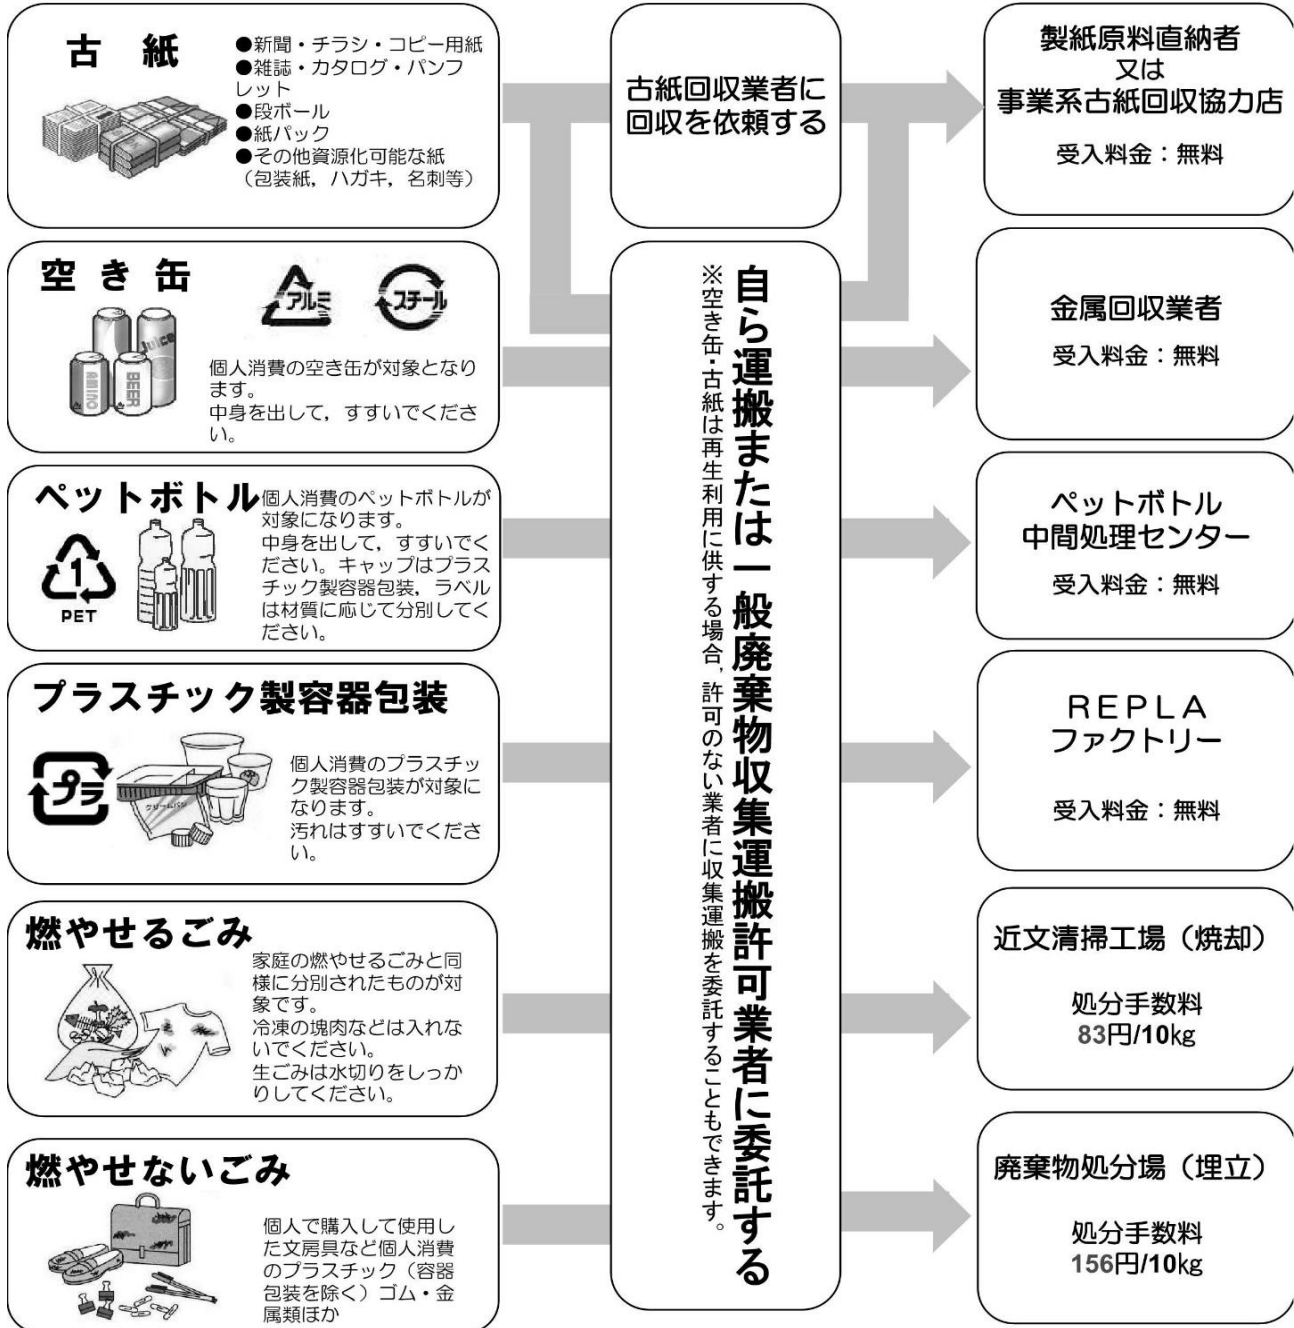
古 紙

●新聞・チラシ・コピー用紙
●雑誌・カタログ・パンフレット
●段ボール
●紙パック
●その他資源化可能な紙（包装紙，ハガキ，名刺等）

古紙回収業者に回収を依頼する

製紙原料直納者
又は
事業系古紙回収協力店

受入料金：無料

空 き 缶

アルミ

スチール

個人消費の空き缶が対象となります。
中身を出して，すすいでください。

自ら運搬または一般廃棄物収集運搬許可業者に委託する

※空き缶・古紙は再生利用に供する場合，許可のない業者に収集運搬を委託することもできます。

金属回収業者

受入料金：無料

ペットボトル

PET

個人消費のペットボトルが対象になります。
中身を出して，すすいでください。キャップはプラスチック製容器包装，ラベルは材質に応じて分別してください。

ペットボトル
中間処理センター

受入料金：無料

プラスチック製容器包装

プラ

個人消費のプラスチック製容器包装が対象になります。
汚れはすすいでください。

REPLA
ファクトリー

受入料金：無料

燃やせるごみ

家庭の燃やせるごみと同様に分別されたものが対象です。
冷凍の塊肉などは入れないでください。
生ごみは水切りをしっかりしてください。

近文清掃工場（焼却）

処分手数料
83円/10kg

燃やせないごみ

個人で購入して使用した文房具など個人消費のプラスチック（容器包装を除く）ゴム・金属類ほか

廃棄物処分場（埋立）

処分手数料
156円/10kg